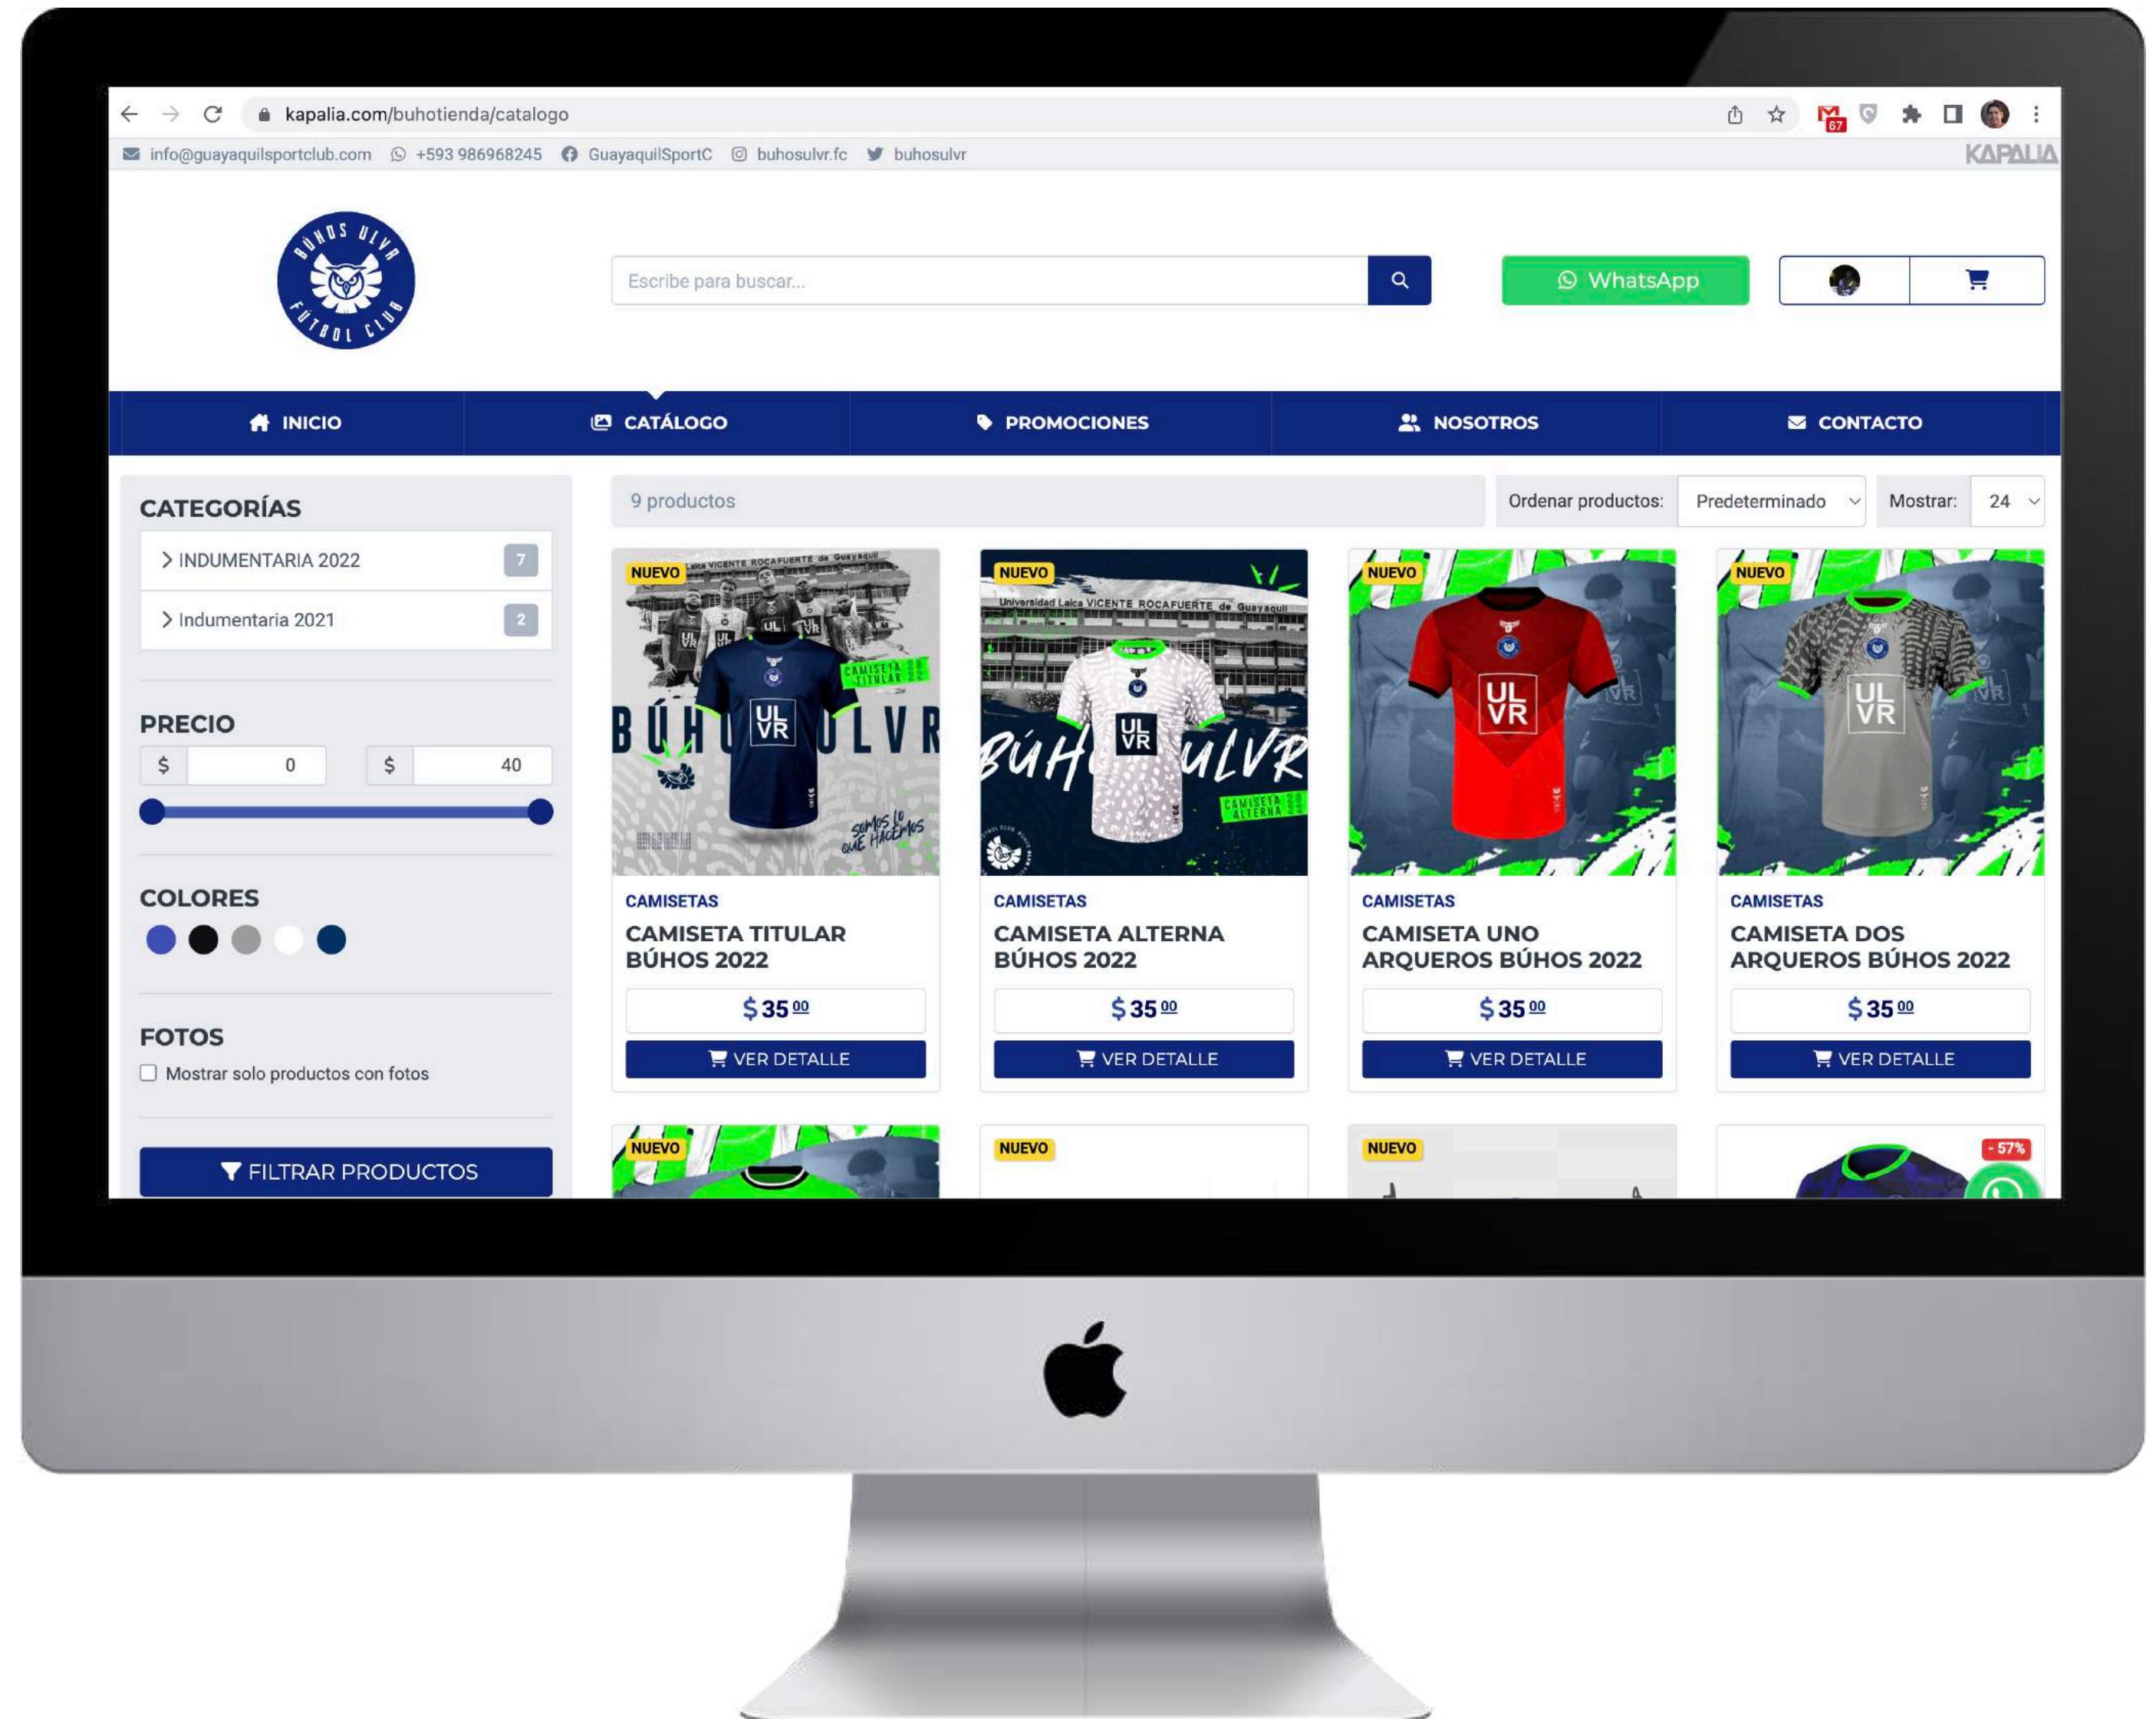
kapalia.com/buhotienda/catalogo

67

info@guayaquilsportclub.com +593 986968245 GuayaquilSportC buhosulvr.fc buhosulvr

KAPALIA

BÚHOS ULVR FÚTBOL CLUB

Escribe para buscar...

WhatsApp

INICIO CATÁLOGO PROMOCIONES NOSOTROS CONTACTO

CATEGORÍAS

INDUMENTARIA 2022 7

Indumentaria 2021 2

PRECIO

$ 0 $ 40

COLORES

FOTOS

Mostrar solo productos con fotos

FILTRAR PRODUCTOS

9 productos

Ordenar productos: Predeterminado

Mostrar: 24

NUEVO
Universidad Laica VICENTE ROCAFUERTE de Guayaquil
BÚHOS ULVR
CAMISETA TITULAR 22
SOMOS LO QUE HACEMOS
CAMISETAS
CAMISETA TITULAR BÚHOS 2022
$ 35 00
VER DETALLE

NUEVO
Universidad Laica VICENTE ROCAFUERTE de Guayaquil
BÚHOS ULVR
CAMISETA ALTERNA 22
CAMISETAS
CAMISETA ALTERNA BÚHOS 2022
$ 35 00
VER DETALLE

NUEVO
UL VR
CAMISETAS
CAMISETA UNO ARQUEROS BÚHOS 2022
$ 35 00
VER DETALLE

NUEVO
UL VR
CAMISETAS
CAMISETA DOS ARQUEROS BÚHOS 2022
$ 35 00
VER DETALLE

NUEVO

NUEVO

NUEVO

- 57%